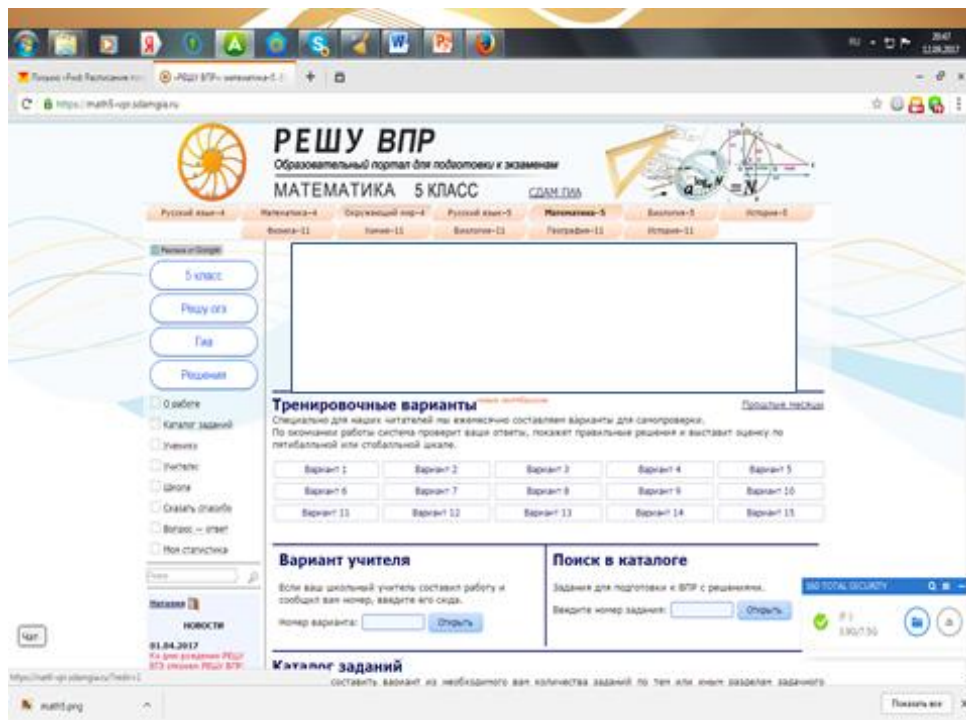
RU 20:47 12.06.2017

Поурочн.-Ридб Расписание | «РЕШУ ВПР»: математика-5 | +

https://math5-vpr.sdamgia.ru

РЕШУ ВПР
Образовательный портал для подготовки к экзаменам
МАТЕМАТИКА 5 КЛАСС
СДАМ ГИА

Русский язык–4 | Математика–4 | Окружающий мир–4 | Русский язык–5 | Математика–5 | Биология–5 | История–5
Физика–11 | Химия–11 | Биология–11 | География–11 | История–11

Поиск в Google

5 класс
Решу огэ
Гиа
Решения

О работе
Каталог заданий
Ученику
Учителю
Школа
Сказать спасибо
Вопрос — ответ
Моя статистика

Поиск

Магазин

НОВОСТИ

01.04.2017
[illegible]

Тренировочные варианты

Прошлые месяцы

Специально для наших читателей мы ежемесячно составляем варианты для самопроверки.
По окончании работы система проверит ваши ответы, покажет правильные решения и выставит оценку по пятибалльной или стобалльной шкале.

| Вариант 1 | Вариант 2 | Вариант 3 | Вариант 4 | Вариант 5 |
|---|---|---|---|---|
| Вариант 6 | Вариант 7 | Вариант 8 | Вариант 9 | Вариант 10 |
| Вариант 11 | Вариант 12 | Вариант 13 | Вариант 14 | Вариант 15 |

Вариант учителя

Если ваш школьный учитель составил работу и сообщил вам номер, введите его сюда.

Номер варианта: Открыть

Поиск в каталоге

Задания для подготовки к ВПР с решениями.

Введите номер задания: Открыть

360 TOTAL SECURITY

Каталог заданий

составить вариант из необходимого вам количества заданий по тем или иным разделам задачного

Чат

https://math5-vpr.sdamgia.ru/?redir=1

math5.png

Показать все